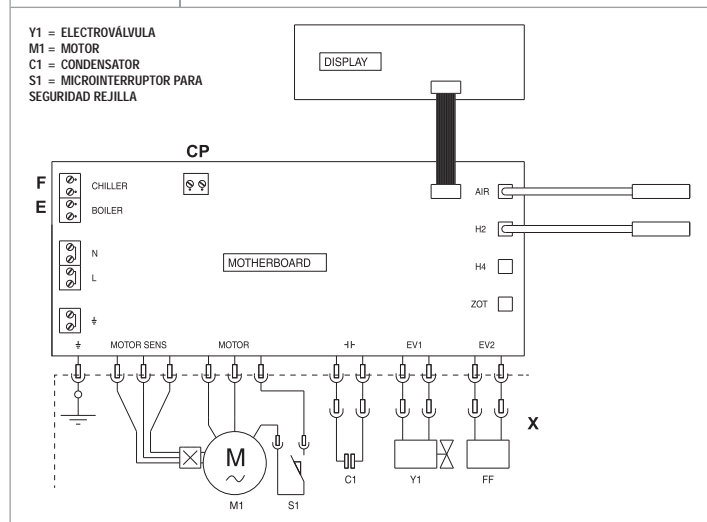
Y1 = ELECTROVÁLVULA
M1 = MOTOR
C1 = CONDENSATOR
S1 = MICROINTERRUPTOR PARA SEGURIDAD REJILLA

DISPLAY

CP

F
E

CHILLER
BOILER

N
L
⏚

MOTHERBOARD

AIR
H2
H4
ZOT

⏚
MOTOR SENS
MOTOR
⊣⊢
EV1
EV2

X

M
~
M1
S1
C1
Y1
FF